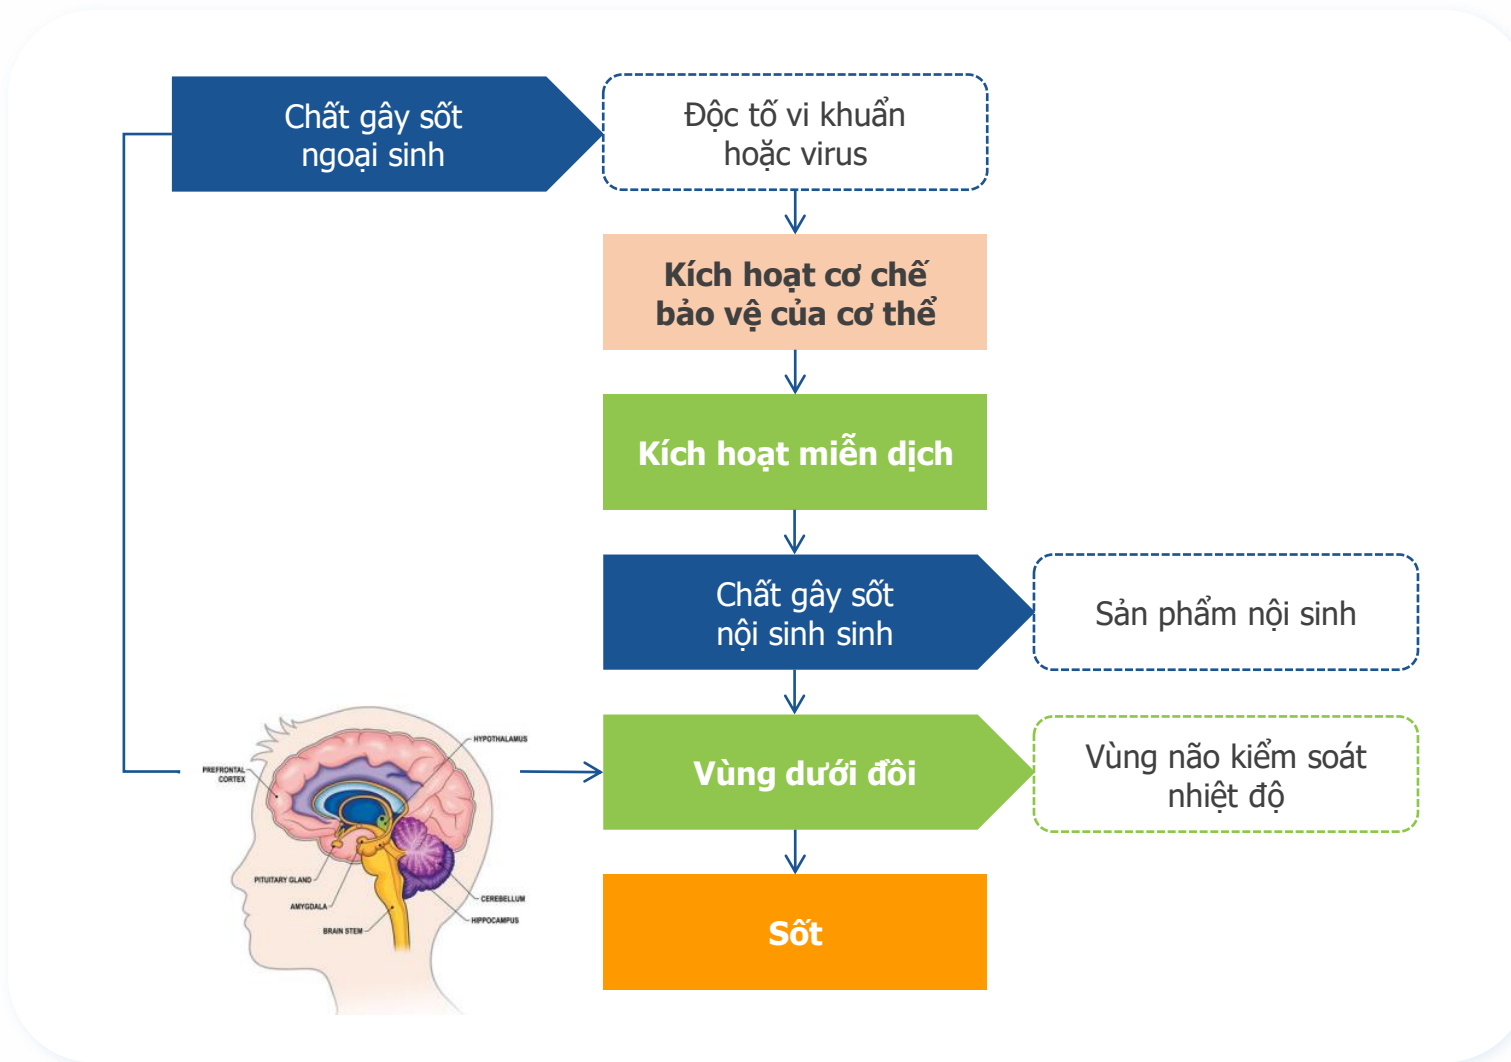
Chất gây sốt ngoại sinh

Độc tố vi khuẩn hoặc virus

Kích hoạt cơ chế bảo vệ của cơ thể

Kích hoạt miễn dịch

Chất gây sốt nội sinh sinh

Sản phẩm nội sinh

HYPOTHALAMUS
PREFRONTAL CORTEX
PITUITARY GLAND
AMYGDALA
BRAIN STEM
CEREBELLUM
HIPPOCAMPUS

Vùng dưới đồi

Vùng não kiểm soát nhiệt độ

Sốt